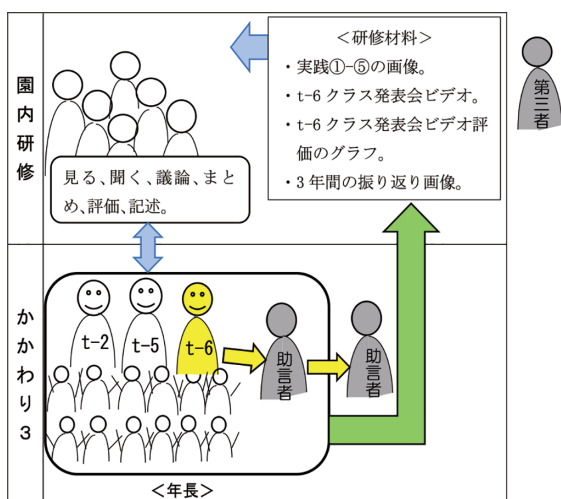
園内研修

＜研修材料＞
・実践①-⑤の画像。
・t-6 クラス発表会ビデオ。
・t-6 クラス発表会ビデオ評価のグラフ。
・3 年間の振り返り画像。

第三者

見る、聞く、議論、まとめ、評価、記述。

かかわり3

t-2
t-5
t-6

助言者

助言者

＜年長＞